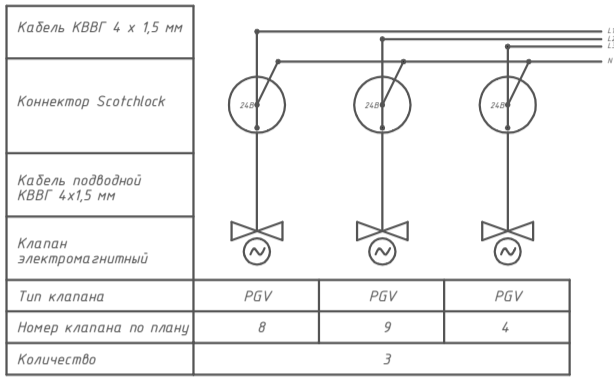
Кабель КВВГ 4 х 1,5 мм

Коннектор Scotchlock

Кабель подводной КВВГ 4х1,5 мм

Клапан электромагнитный

L1
L2
L3
N

24В
24В
24В

| Тип клапана | PGV | PGV | PGV |
|---|---|---|---|
| Номер клапана по плану | 8 | 9 | 4 |
| Количество | 3 | | |